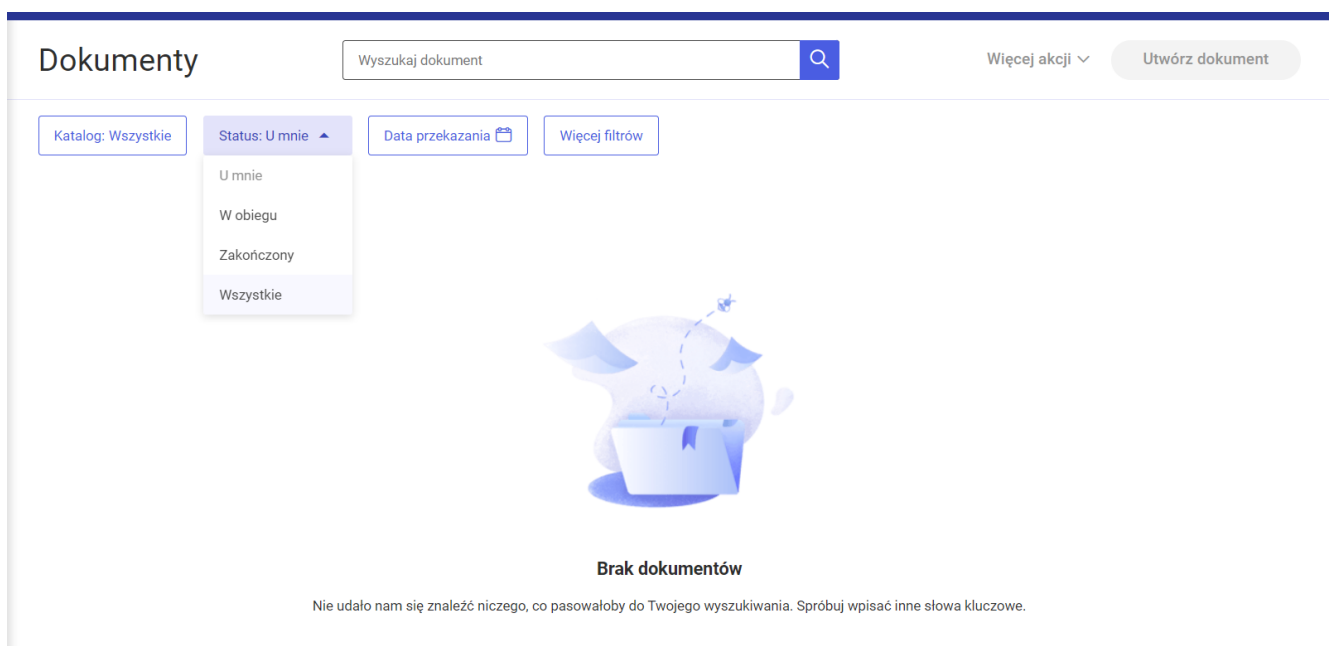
Dokumenty

Wyszukaj dokument

Więcej akcji

Utwórz dokument

Katalog: Wszystkie

Status: U mnie

Data przekazania

Więcej filtrów

U mnie

W obiegu

Zakończony

Wszystkie

Brak dokumentów

Nie udało nam się znaleźć niczego, co pasowałoby do Twojego wyszukiwania. Spróbuj wpisać inne słowa kluczowe.